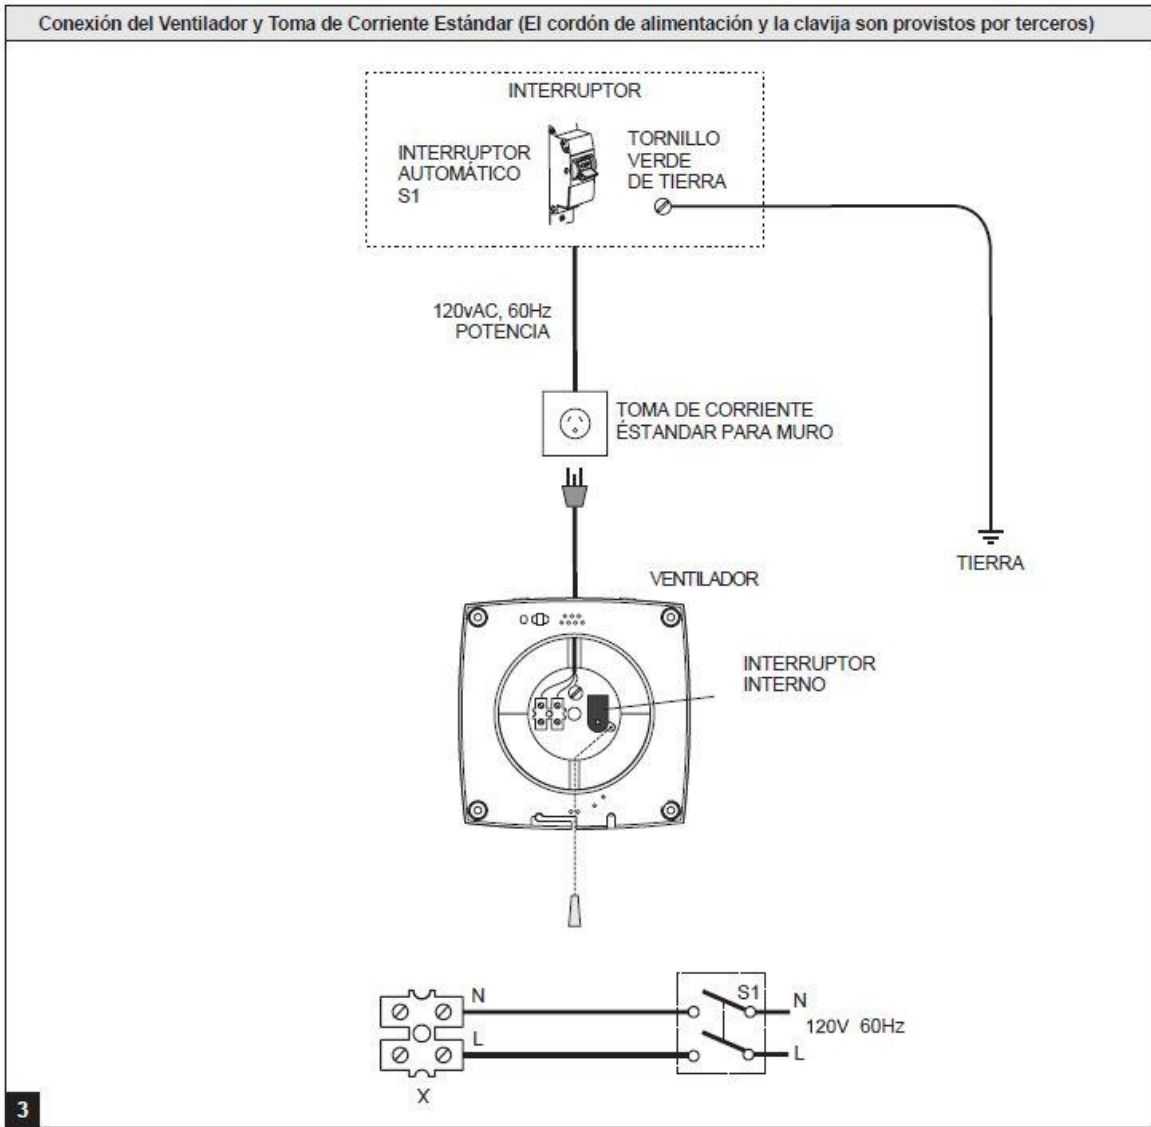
Conexión del Ventilador y Toma de Corriente Estándar (El cordón de alimentación y la clavija son provistos por terceros)

INTERRUPTOR

INTERRUPTOR AUTOMÁTICO S1

TORNILLO VERDE DE TIERRA

120vAC, 60Hz POTENCIA

TOMA DE CORRIENTE ÉSTANDAR PARA MURO

TIERRA

VENTILADOR

INTERRUPTOR INTERNO

N

L

X

S1

N

120V 60Hz

L

3